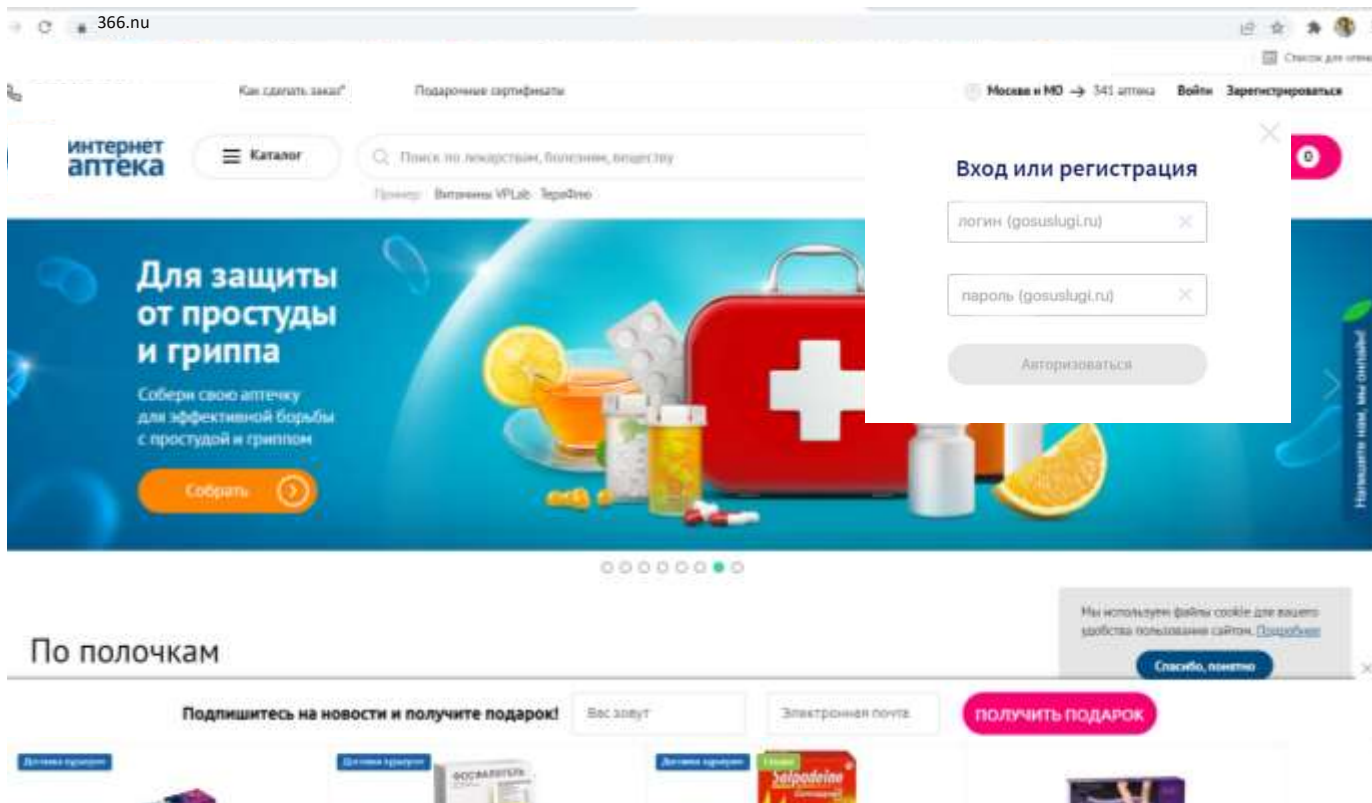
366.nu

Список для чтения

Как сделать заказ? Подарочные сертификаты

Москва и МО → 341 аптека Войти Зарегистрироваться

интернет аптека

Каталог

Поиск по лекарствам, болезням, веществу

Пример: Витамины VPLab · ТераФлю

0

Вход или регистрация

логин (gosuslugi.ru)

пароль (gosuslugi.ru)

Авторизоваться

Для защиты от простуды и гриппа

Собери свою аптечку для эффективной борьбы с простудой и гриппом

Собрать

Напишите нам, мы онлайн!

Мы используем файлы cookie для вашего удобства пользования сайтом. Подробнее

Спасибо, понятно

По полочкам

Подпишитесь на новости и получите подарок!

Вас зовут

Электронная почта

ПОЛУЧИТЬ ПОДАРОК

Доставка курьером

Доставка курьером

Доставка курьером

Salpadeine